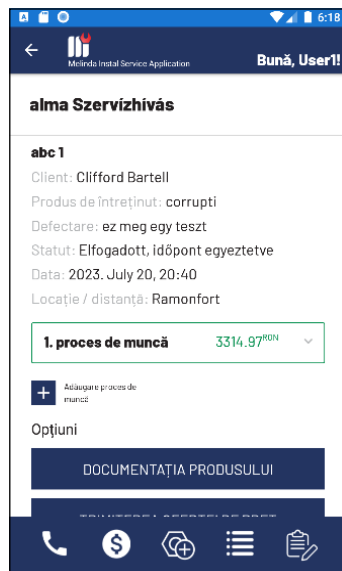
6:18

Melinda Instal Service Application

Bună, User1!

alma Szervízhívás

abc 1

Client: Clifford Bartell

Produs de întreținut: corrupti

Defectare: ez meg egy teszt

Statut: Elfogadott, időpont egyeztetve

Data: 2023. July 20, 20:40

Locație / distanță: Ramonfort

1. proces de muncă 3314.97RON

Adăugare proces de muncă

Opțiuni

DOCUMENTAȚIA PRODUSULUI

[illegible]